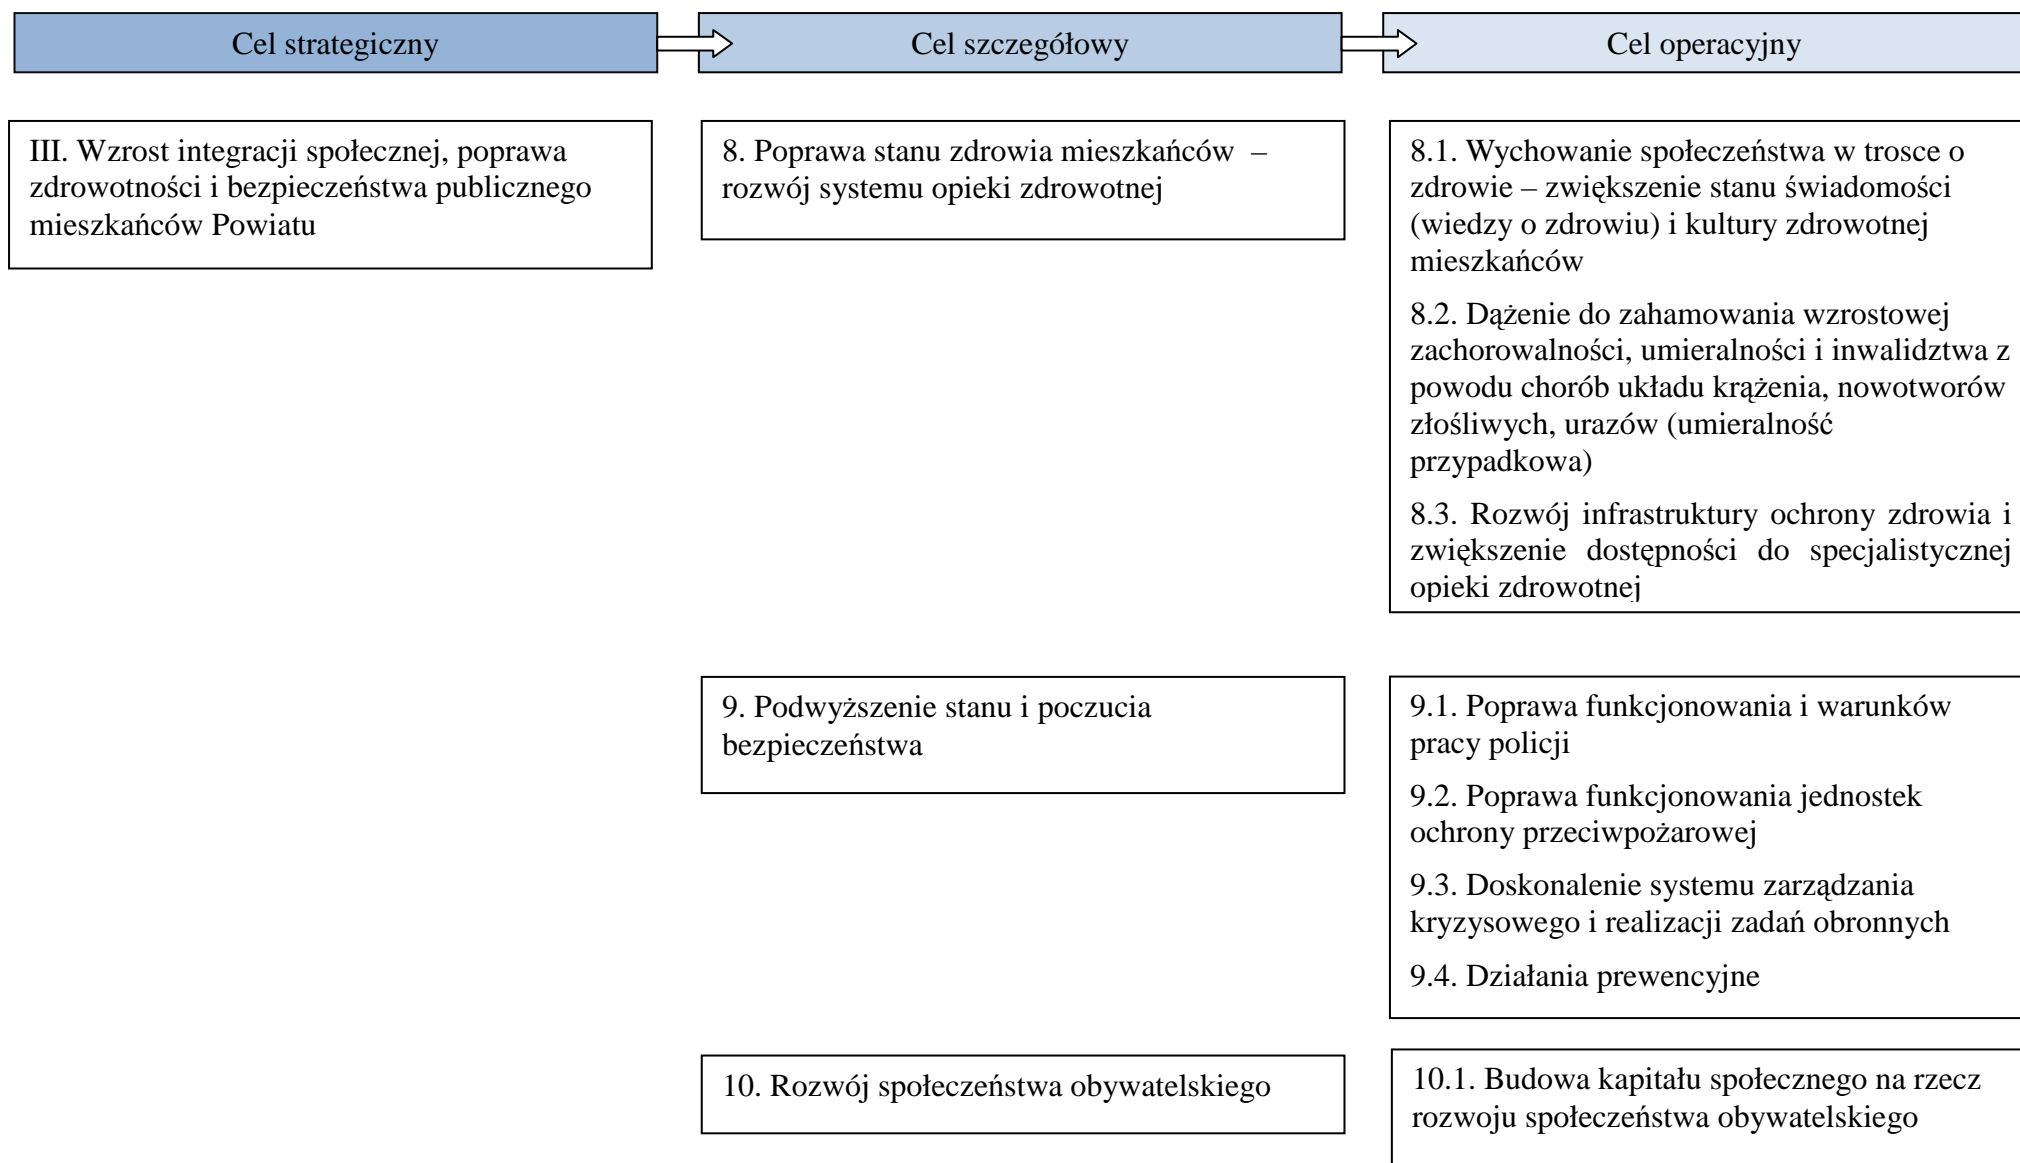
Cel strategiczny

Cel szczegółowy

Cel operacyjny

III. Wzrost integracji społecznej, poprawa zdrowotności i bezpieczeństwa publicznego mieszkańców Powiatu

8. Poprawa stanu zdrowia mieszkańców – rozwój systemu opieki zdrowotnej

8.1. Wychowanie społeczeństwa w trosce o zdrowie – zwiększenie stanu świadomości (wiedzy o zdrowiu) i kultury zdrowotnej mieszkańców

8.2. Dążenie do zahamowania wzrostowej zachorowalności, umieralności i inwalidztwa z powodu chorób układu krążenia, nowotworów złośliwych, urazów (umieralność przypadkowa)

8.3. Rozwój infrastruktury ochrony zdrowia i zwiększenie dostępności do specjalistycznej opieki zdrowotnej

9. Podwyższenie stanu i poczucia bezpieczeństwa

9.1. Poprawa funkcjonowania i warunków pracy policji

9.2. Poprawa funkcjonowania jednostek ochrony przeciwpożarowej

9.3. Doskonalenie systemu zarządzania kryzysowego i realizacji zadań obronnych

9.4. Działania prewencyjne

10. Rozwój społeczeństwa obywatelskiego

10.1. Budowa kapitału społecznego na rzecz rozwoju społeczeństwa obywatelskiego